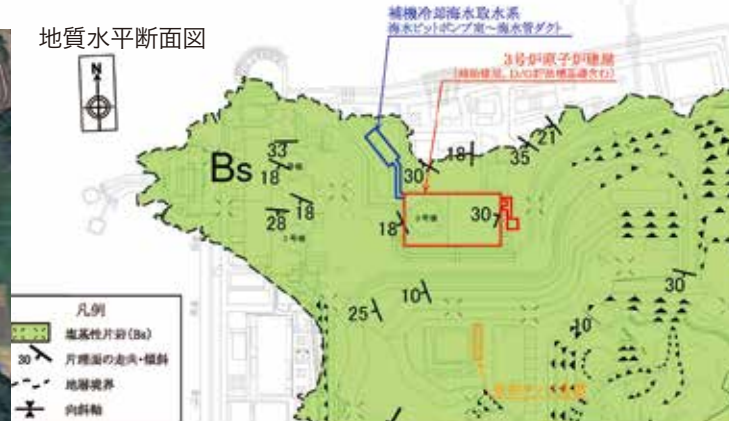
地質水平断面図

N

補機冷却海水取水系
海水ピットポンプ室～海水管ダクト

3号炉原子炉建屋
(補助建屋、D/G建屋基礎含む)

Bs

33
18
28
18
30
18
35
21
18
30
10
25
10
30

3号機

凡例
塩基性片岩(Bs)
30 片理面の走向・傾斜
地層境界
向斜軸

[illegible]